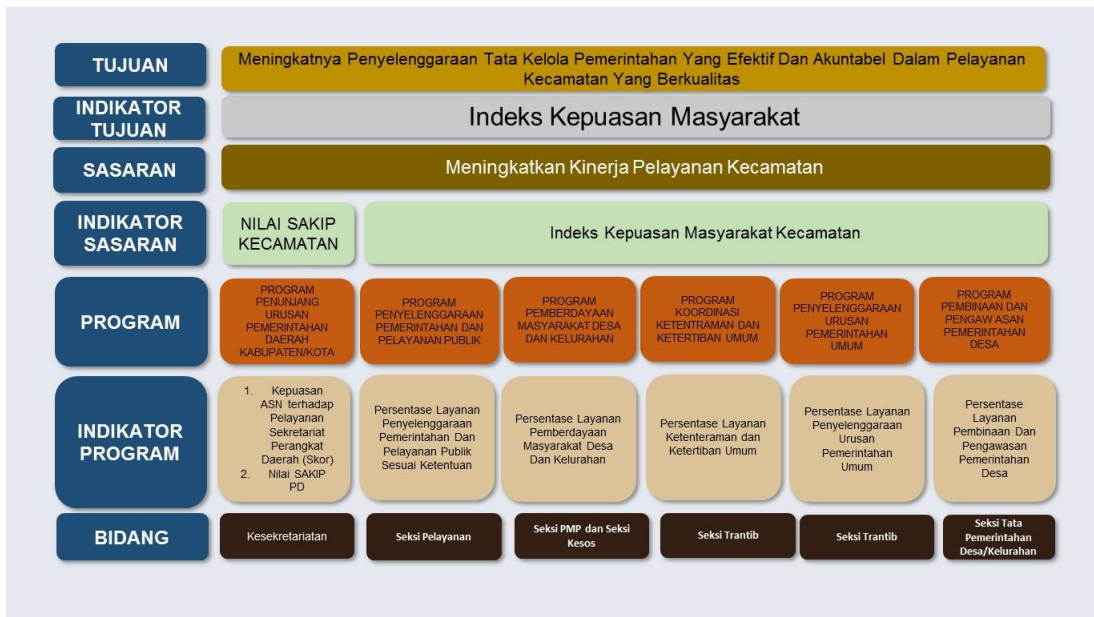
TUJUAN

Meningkatnya Penyelenggaraan Tata Kelola Pemerintahan Yang Efektif Dan Akuntabel Dalam Pelayanan Kecamatan Yang Berkualitas

INDIKATOR TUJUAN

Indeks Kepuasan Masyarakat

SASARAN

Meningkatkan Kinerja Pelayanan Kecamatan

INDIKATOR SASARAN

NILAI SAKIP KECAMATAN

Indeks Kepuasan Masyarakat Kecamatan

PROGRAM

PROGRAM PENUNJANG URUSAN PEMERINTAHAN DAERAH KABUPATEN/KOTA

PROGRAM PENYELENGGARAAN PEMERINTAHAN DAN PELAYANAN PUBLIK

PROGRAM PEMBERDAYAAN MASYARAKAT DESA DAN KELURAHAN

PROGRAM KOORDINASI KETENTRAMAN DAN KETERTIBAN UMUM

PROGRAM PENYELENGGARAAN URUSAN PEMERINTAHAN UMUM

PROGRAM PEMBINAAN DAN PENGAW ASAN PEMERINTAHAN DESA

INDIKATOR PROGRAM

1. Kepuasan ASN terhadap Pelayanan Sekretariat Perangkat Daerah (Skor)
2. Nilai SAKIP PD

Persentase Layanan Penyelenggaraan Pemerintahan Dan Pelayanan Publik Sesuai Ketentuan

Persentase Layanan Pemberdayaan Masyarakat Desa Dan Kelurahan

Persentase Layanan Ketenteraman dan Ketertiban Umum

Persentase Layanan Penyelenggaraan Urusan Pemerintahan Umum

Persentase Layanan Pembinaan Dan Pengawasan Pemerintahan Desa

BIDANG

Kesekretariatan

Seksi Pelayanan

Seksi PMP dan Seksi Kesos

Seksi Trantib

Seksi Trantib

Seksi Tata Pemerintahan Desa/Kelurahan